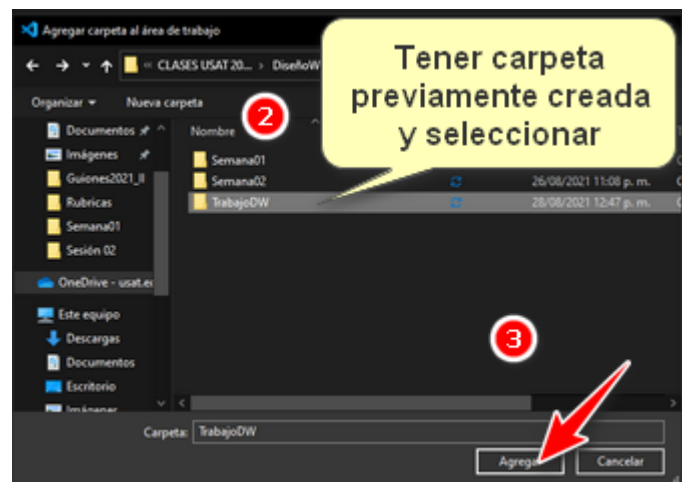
Agregar carpeta al área de trabajo

« CLASES USAT 20... › DiseñoW

Organizar ▾ Nueva carpeta

Tener carpeta previamente creada y seleccionar

2

Nombre

Documentos
Imágenes
Guiones2021_II
Rubricas
Semana01
Sesión 02
OneDrive - usat.e
Este equipo
Descargas
Documentos
Escritorio
Imágenes

Semana01
Semana02 26/08/2021 11:08 p. m.
TrabajoDW 28/08/2021 12:47 p. m.

3

Carpeta: TrabajoDW

Agregar Cancelar